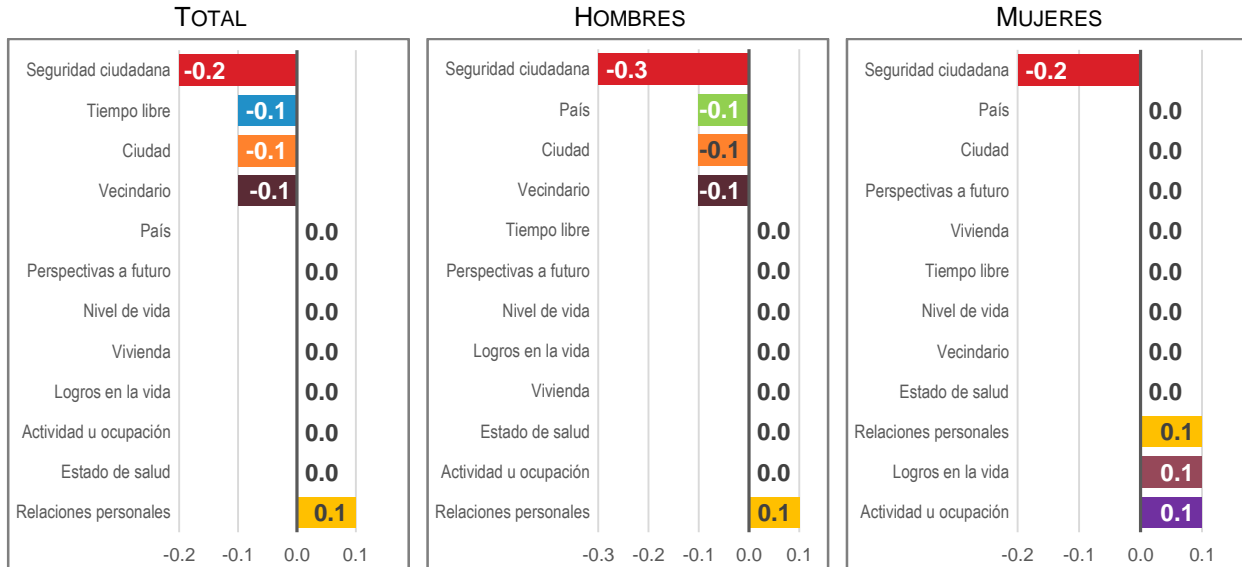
TOTAL

Seguridad ciudadana -0.2
Tiempo libre -0.1
Ciudad -0.1
Vecindario -0.1
País 0.0
Perspectivas a futuro 0.0
Nivel de vida 0.0
Vivienda 0.0
Logros en la vida 0.0
Actividad u ocupación 0.0
Estado de salud 0.0
Relaciones personales 0.1

-0.2 -0.1 0.0 0.1

HOMBRES

Seguridad ciudadana -0.3
País -0.1
Ciudad -0.1
Vecindario -0.1
Tiempo libre 0.0
Perspectivas a futuro 0.0
Nivel de vida 0.0
Logros en la vida 0.0
Vivienda 0.0
Estado de salud 0.0
Actividad u ocupación 0.0
Relaciones personales 0.1

-0.3 -0.2 -0.1 0.0 0.1

MUJERES

Seguridad ciudadana -0.2
País 0.0
Ciudad 0.0
Perspectivas a futuro 0.0
Vivienda 0.0
Tiempo libre 0.0
Nivel de vida 0.0
Vecindario 0.0
Estado de salud 0.0
Relaciones personales 0.1
Logros en la vida 0.1
Actividad u ocupación 0.1

-0.2 -0.1 0.0 0.1